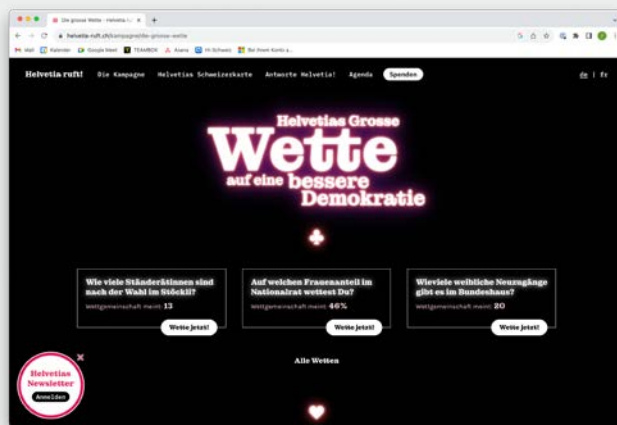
Die grosse Wette – Helvetia ru ×
helvetia-ruft.ch/kampagne/die-grosse-wette
Mail Kalender Google Meet TEAMBOX Asana Hi Schweiz Bei Ihrem Konto a...

Helvetia ruft! Die Kampagne Helvetias Schweizerkarte Antworte Helvetia! Agenda Spenden de | fr

Helvetias Grosse
Wette
auf eine bessere Demokratie

Wie viele Ständerätinnen sind nach der Wahl im Stöckli?
Wettgemeinschaft meint: 13
Wette jetzt!

Auf welchen Frauenanteil im Nationalrat wettest Du?
Wettgemeinschaft meint: 46%
Wette jetzt!

Wieviele weibliche Neuzugänge gibt es im Bundeshaus?
Wettgemeinschaft meint: 20
Wette jetzt!

Alle Wetten

Helvetias Newsletter
Anmelden
×